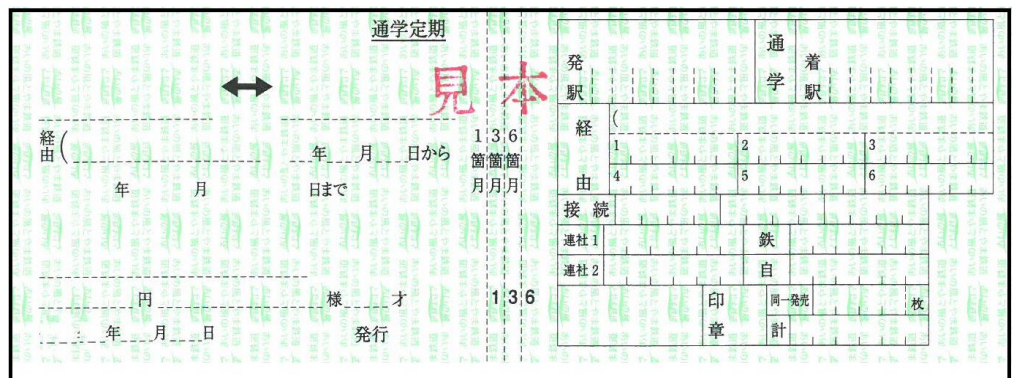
通学定期

見本

⟷

経由(

年 月 日から

年 月 日まで

1 3 6
箇 箇 箇
月 月 月

円 様 才

1 3 6

: 年 月 日 発行

発駅

通学

着駅

経 (
1
2
3
4
5
6
由

接続

連社1

鉄

連社2

自

印章

同一発売

枚

計